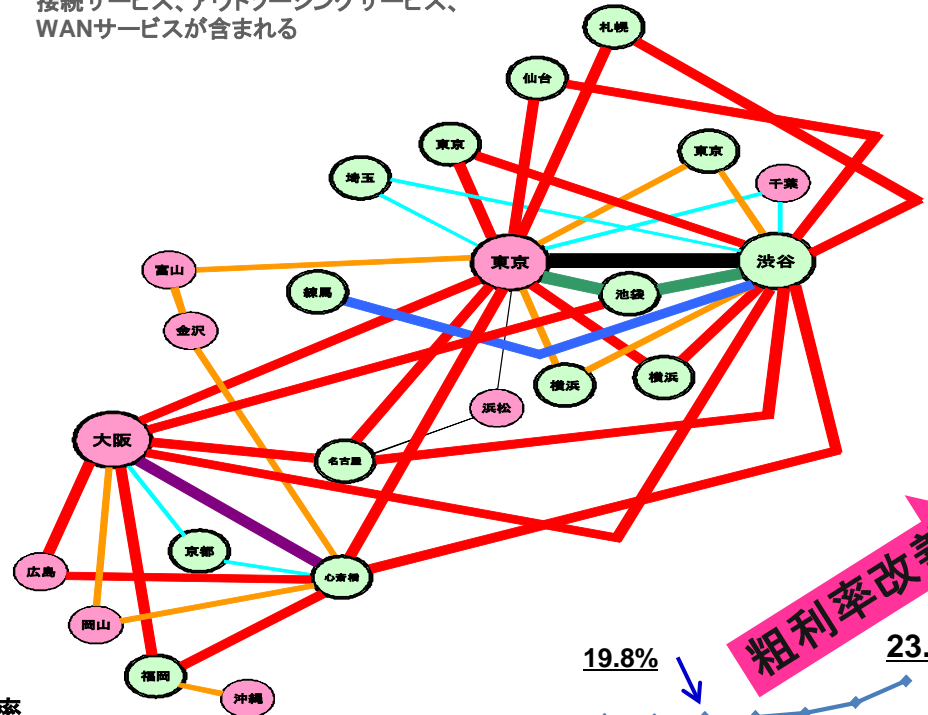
接続サービス、アウトソーシングサービス、WANサービスが含まれる

札幌
仙台
東京
東京
埼玉
千葉
富山
東京
渋谷
練馬
池袋
金沢
横浜
横浜
浜松
大阪
名古屋
京都
広島
心斎橋
岡山
福岡
沖縄

粗利率改善

19.8%
23.